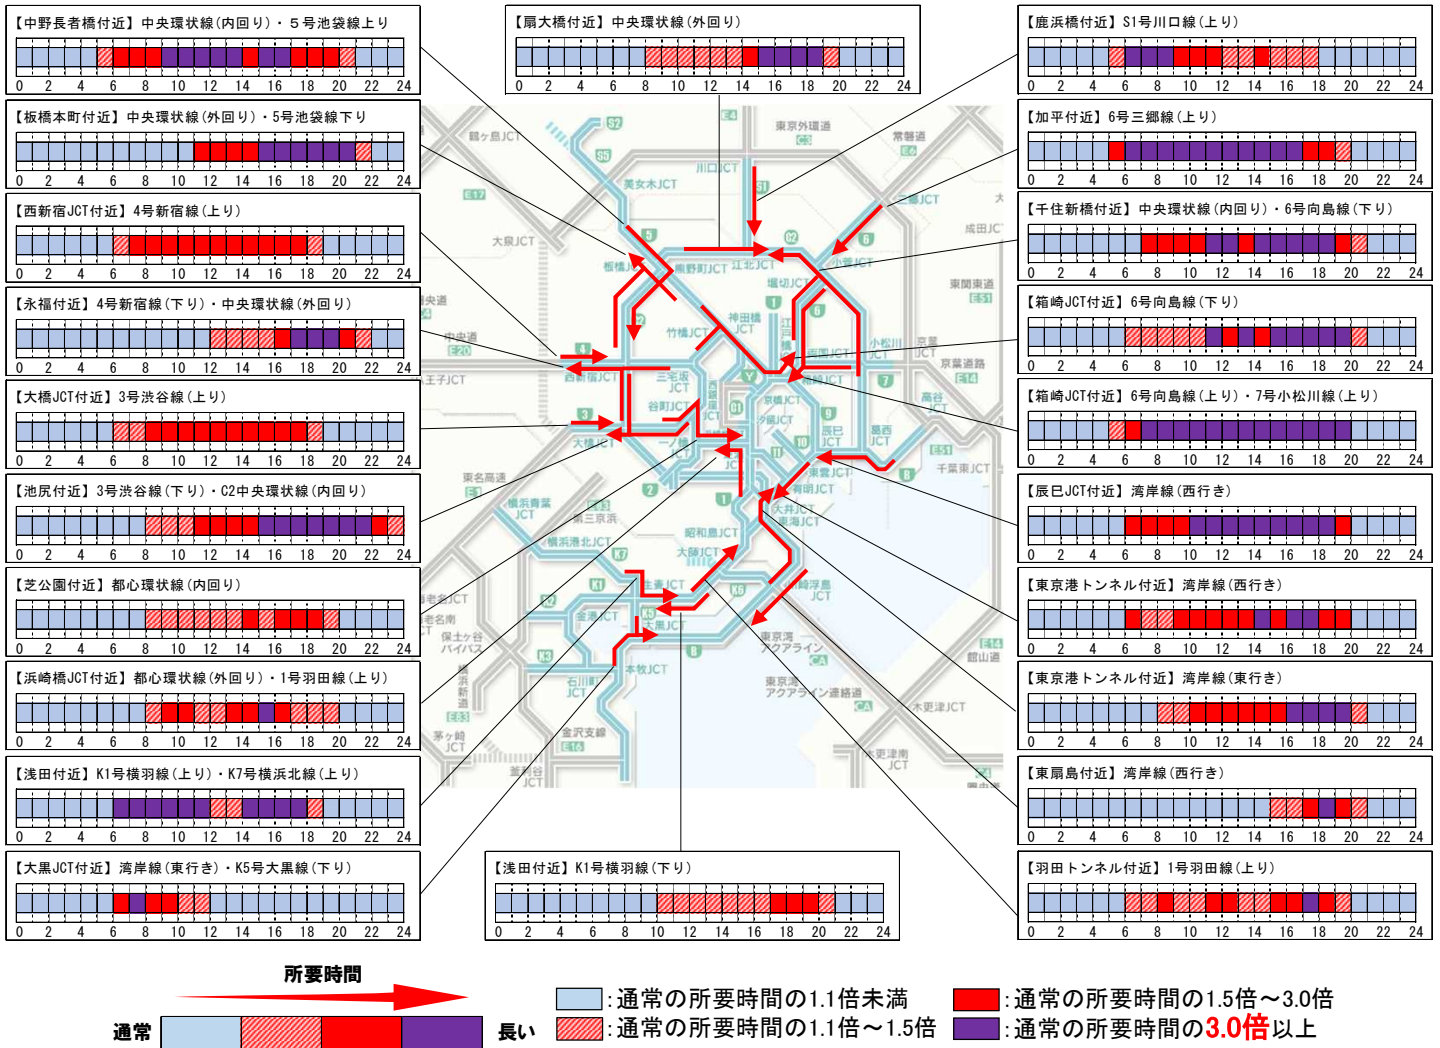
【中野長者橋付近】中央環状線(内回り)・5号池袋線上り
0 2 4 6 8 10 12 14 16 18 20 22 24

【扇大橋付近】中央環状線(外回り)
0 2 4 6 8 10 12 14 16 18 20 22 24

【鹿浜橋付近】S1号川口線(上り)
0 2 4 6 8 10 12 14 16 18 20 22 24

【板橋本町付近】中央環状線(外回り)・5号池袋線下り
0 2 4 6 8 10 12 14 16 18 20 22 24

【加平付近】6号三郷線(上り)
0 2 4 6 8 10 12 14 16 18 20 22 24

【西新宿JCT付近】4号新宿線(上り)
0 2 4 6 8 10 12 14 16 18 20 22 24

【千住新橋付近】中央環状線(内回り)・6号向島線(下り)
0 2 4 6 8 10 12 14 16 18 20 22 24

【永福付近】4号新宿線(下り)・中央環状線(外回り)
0 2 4 6 8 10 12 14 16 18 20 22 24

【箱崎JCT付近】6号向島線(下り)
0 2 4 6 8 10 12 14 16 18 20 22 24

【大橋JCT付近】3号渋谷線(上り)
0 2 4 6 8 10 12 14 16 18 20 22 24

【箱崎JCT付近】6号向島線(上り)・7号小松川線(上り)
0 2 4 6 8 10 12 14 16 18 20 22 24

【池尻付近】3号渋谷線(下り)・C2中央環状線(内回り)
0 2 4 6 8 10 12 14 16 18 20 22 24

【辰巳JCT付近】湾岸線(西行き)
0 2 4 6 8 10 12 14 16 18 20 22 24

【芝公園付近】都心環状線(内回り)
0 2 4 6 8 10 12 14 16 18 20 22 24

【東京港トンネル付近】湾岸線(西行き)
0 2 4 6 8 10 12 14 16 18 20 22 24

【浜崎橋JCT付近】都心環状線(外回り)・1号羽田線(上り)
0 2 4 6 8 10 12 14 16 18 20 22 24

【東京港トンネル付近】湾岸線(東行き)
0 2 4 6 8 10 12 14 16 18 20 22 24

【浅田付近】K1号横羽線(上り)・K7号横浜北線(上り)
0 2 4 6 8 10 12 14 16 18 20 22 24

【東扇島付近】湾岸線(西行き)
0 2 4 6 8 10 12 14 16 18 20 22 24

【大黒JCT付近】湾岸線(東行き)・K5号大黒線(下り)
0 2 4 6 8 10 12 14 16 18 20 22 24

【浅田付近】K1号横羽線(下り)
0 2 4 6 8 10 12 14 16 18 20 22 24

【羽田トンネル付近】1号羽田線(上り)
0 2 4 6 8 10 12 14 16 18 20 22 24

鶴ヶ島JCT 美女木JCT 川口JCT 東京外環道 C3 常磐道 E6 三郷JCT 成田JCT 東関東道 E51 京葉道路 E14 高谷JCT 千葉東JCT 大泉JCT 板橋JCT 熊野町JCT 江北JCT 堀切JCT 小菅JCT 竹橋JCT 神田橋JCT 江戸橋JCT 両国JCT 小松川JCT 京葉JCT 中央道 E20 八王子JCT 西新宿JCT 三宅坂JCT 谷町JCT 浜崎橋JCT 一ノ橋JCT 大橋JCT 汐留JCT 箱崎JCT 辰巳JCT 葛西JCT 東名高速 E1 横浜青葉JCT 第三京浜 横浜港北JCT 有明JCT 東雲JCT 大井JCT 昭和島JCT 大師JCT 生麦JCT 金港JCT 大黒JCT 本牧JCT 石川町JCT 狩場JCT 保土ケ谷バイパス 横浜新道 E83 茅ヶ崎JCT 釜利谷JCT 金沢支線 E16 東京湾アクアライン CA 東京湾アクアライン連絡道 木更津JCT 木更津南JCT 館山道 E14 川崎浮島JCT 海老名JCT 圏央道 C4 K1 K2 K3 K5 K6 K7 S1 S2 S5 C2 1 2 3 4 5 6 7 8 9 10 11

所要時間

通常
長い

:通常の所要時間の1.1倍未満
:通常の所要時間の1.1倍～1.5倍
:通常の所要時間の1.5倍～3.0倍
:通常の所要時間の3.0倍以上